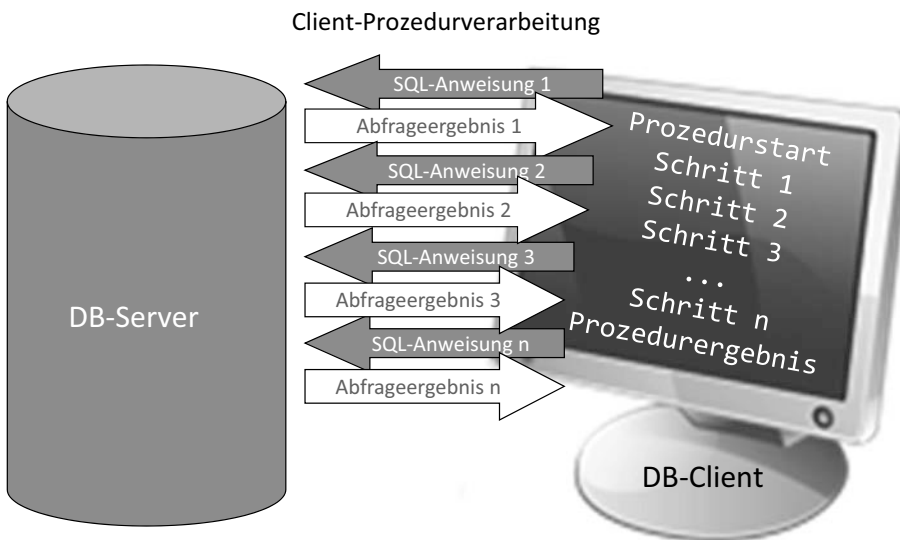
Client-Prozedurverarbeitung

DB-Server

SQL-Anweisung 1

Abfrageergebnis 1

SQL-Anweisung 2

Abfrageergebnis 2

SQL-Anweisung 3

Abfrageergebnis 3

SQL-Anweisung n

Abfrageergebnis n

Prozedurstart
Schritt 1
Schritt 2
Schritt 3
...
Schritt n
Prozedurergebnis

DB-Client